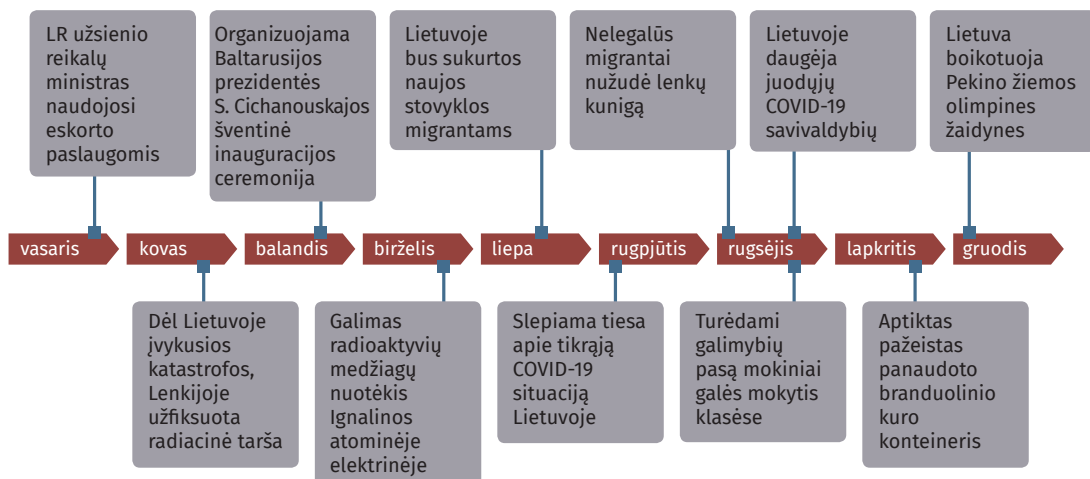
LR užsienio reikalų ministras naudojosi eskorto paslaugomis

Organizuojama Baltarusijos prezidentės S. Cichanouskajos šventinė inauguracijos ceremonija

Lietuvoje bus sukurtos naujos stovyklos migrantams

Nelegalūs migrantai nužudė lenkų kunigą

Lietuvoje daugėja juodųjų COVID-19 savivaldybių

Lietuva boikotuoja Pekino žiemos olimpines žaidynes

vasaris

kovas

balandis

birželis

liepa

rugpjūtis

rugsėjis

lapkritis

gruodis

Dėl Lietuvoje įvykusios katastrofos, Lenkijoje užfiksuota radiacinė tarša

Galimas radioaktyvių medžiagų nuotėkis Ignalinos atominėje elektrinėje

Slepiama tiesa apie tikrąją COVID-19 situaciją Lietuvoje

Turėdami galimybių pasą mokiniai galės mokytis klasėse

Aptiktas pažeistas panaudoto branduolinio kuro konteineris